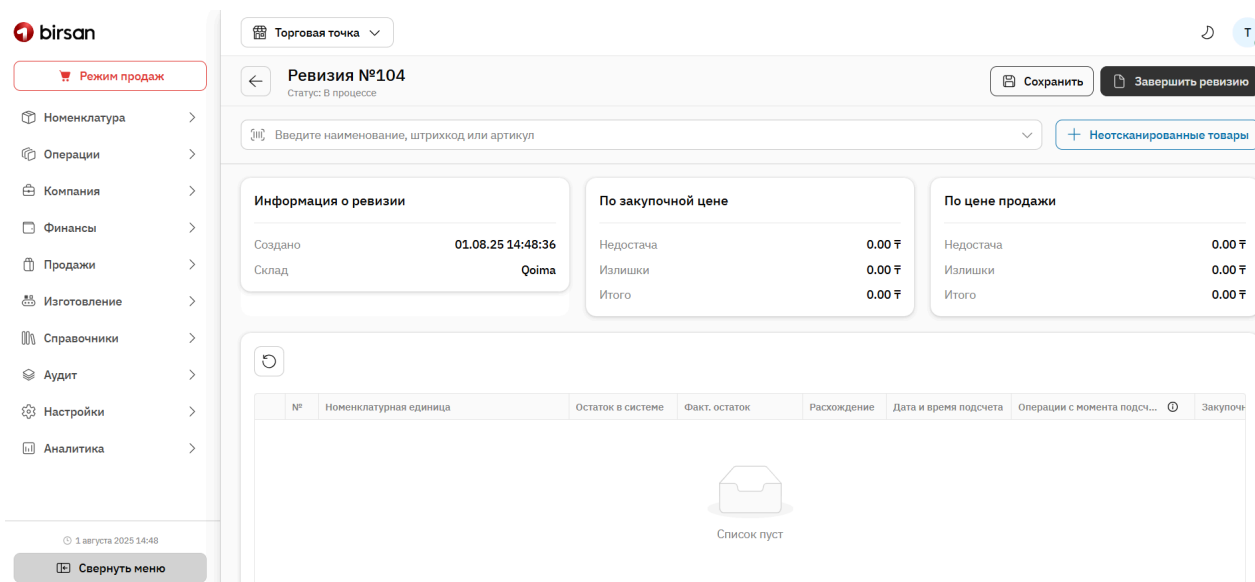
birsan

Режим продаж

Номенклатура
Операции
Компания
Финансы
Продажи
Изготовление
Справочники
Аудит
Настройки
Аналитика

1 августа 2025 14:48

Свернуть меню

Торговая точка

T

Ревизия №104
Статус: В процессе

Сохранить

Завершить ревизию

Введите наименование, штрихкод или артикул

Неотсканированные товары

Информация о ревизии

Создано 01.08.25 14:48:36
Склад Qoima

По закупочной цене

Недостача 0.00 ₸
Излишки 0.00 ₸
Итого 0.00 ₸

По цене продажи

Недостача 0.00 ₸
Излишки 0.00 ₸
Итого 0.00 ₸

| № | Номенклатурная единица | Остаток в системе | Факт. остаток | Расхождение | Дата и время подсчета | Операции с момента подсч... | Закупочн |
|---|---|---|---|---|---|---|---|

Список пуст